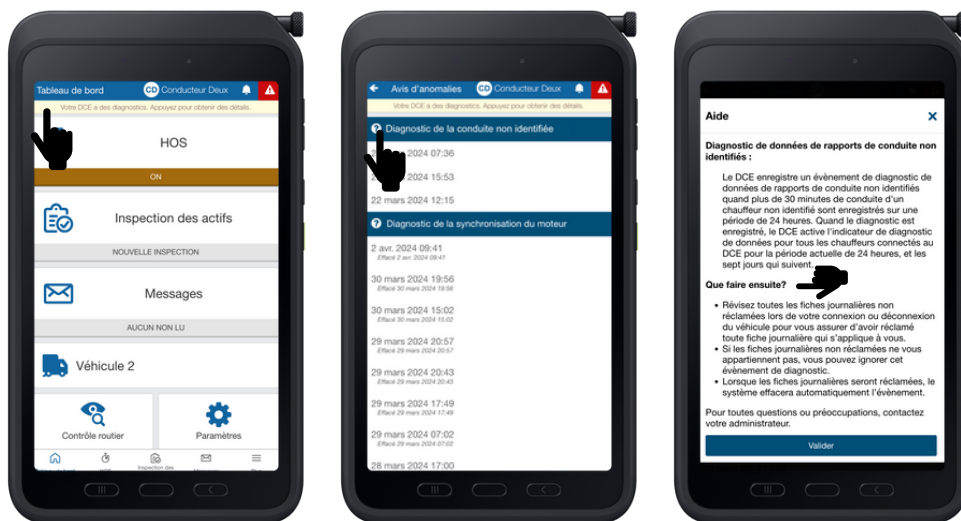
Tableau de bord CD Conducteur Deux
Votre DCE a des diagnostics. Appuyez pour obtenir des détails.

HOS

ON

Inspection des actifs

NOUVELLE INSPECTION

Messages

AUCUN NON LU

Véhicule 2

Contrôle routier

Paramètres

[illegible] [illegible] Inspection des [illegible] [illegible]

Avis d'anomalies CD Conducteur Deux
Votre DCE a des diagnostics. Appuyez pour obtenir des détails.

Diagnostic de la conduite non identifiée

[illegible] 2024 07:36

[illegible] 2024 15:53

22 mars 2024 12:15

Diagnostic de la synchronisation du moteur

2 avr. 2024 09:41
Effacé 2 avr. 2024 09:41

30 mars 2024 19:56
Effacé 30 mars 2024 19:56

30 mars 2024 15:02
Effacé 30 mars 2024 15:02

29 mars 2024 20:57
Effacé 29 mars 2024 20:57

29 mars 2024 20:43
Effacé 29 mars 2024 20:43

29 mars 2024 17:49
Effacé 29 mars 2024 17:49

29 mars 2024 07:02
Effacé 29 mars 2024 07:02

28 mars 2024 17:00

Aide

Diagnostic de données de rapports de conduite non identifiés :

Le DCE enregistre un évènement de diagnostic de données de rapports de conduite non identifiés quand plus de 30 minutes de conduite d'un chauffeur non identifié sont enregistrés sur une période de 24 heures. Quand le diagnostic est enregistré, le DCE active l'indicateur de diagnostic de données pour tous les chauffeurs connectés au DCE pour la période actuelle de 24 heures, et les sept jours qui suivent.

Que faire ensuite?

• Révisez toutes les fiches journalières non réclamées lors de votre connexion ou déconnexion du véhicule pour vous assurer d'avoir réclamé toute fiche journalière qui s'applique à vous.
• Si les fiches journalières non réclamées ne vous appartiennent pas, vous pouvez ignorer cet évènement de diagnostic.
• Lorsque les fiches journalières seront réclamées, le système effacera automatiquement l'évènement.

Pour toutes questions ou préoccupations, contactez votre administrateur.

Valider